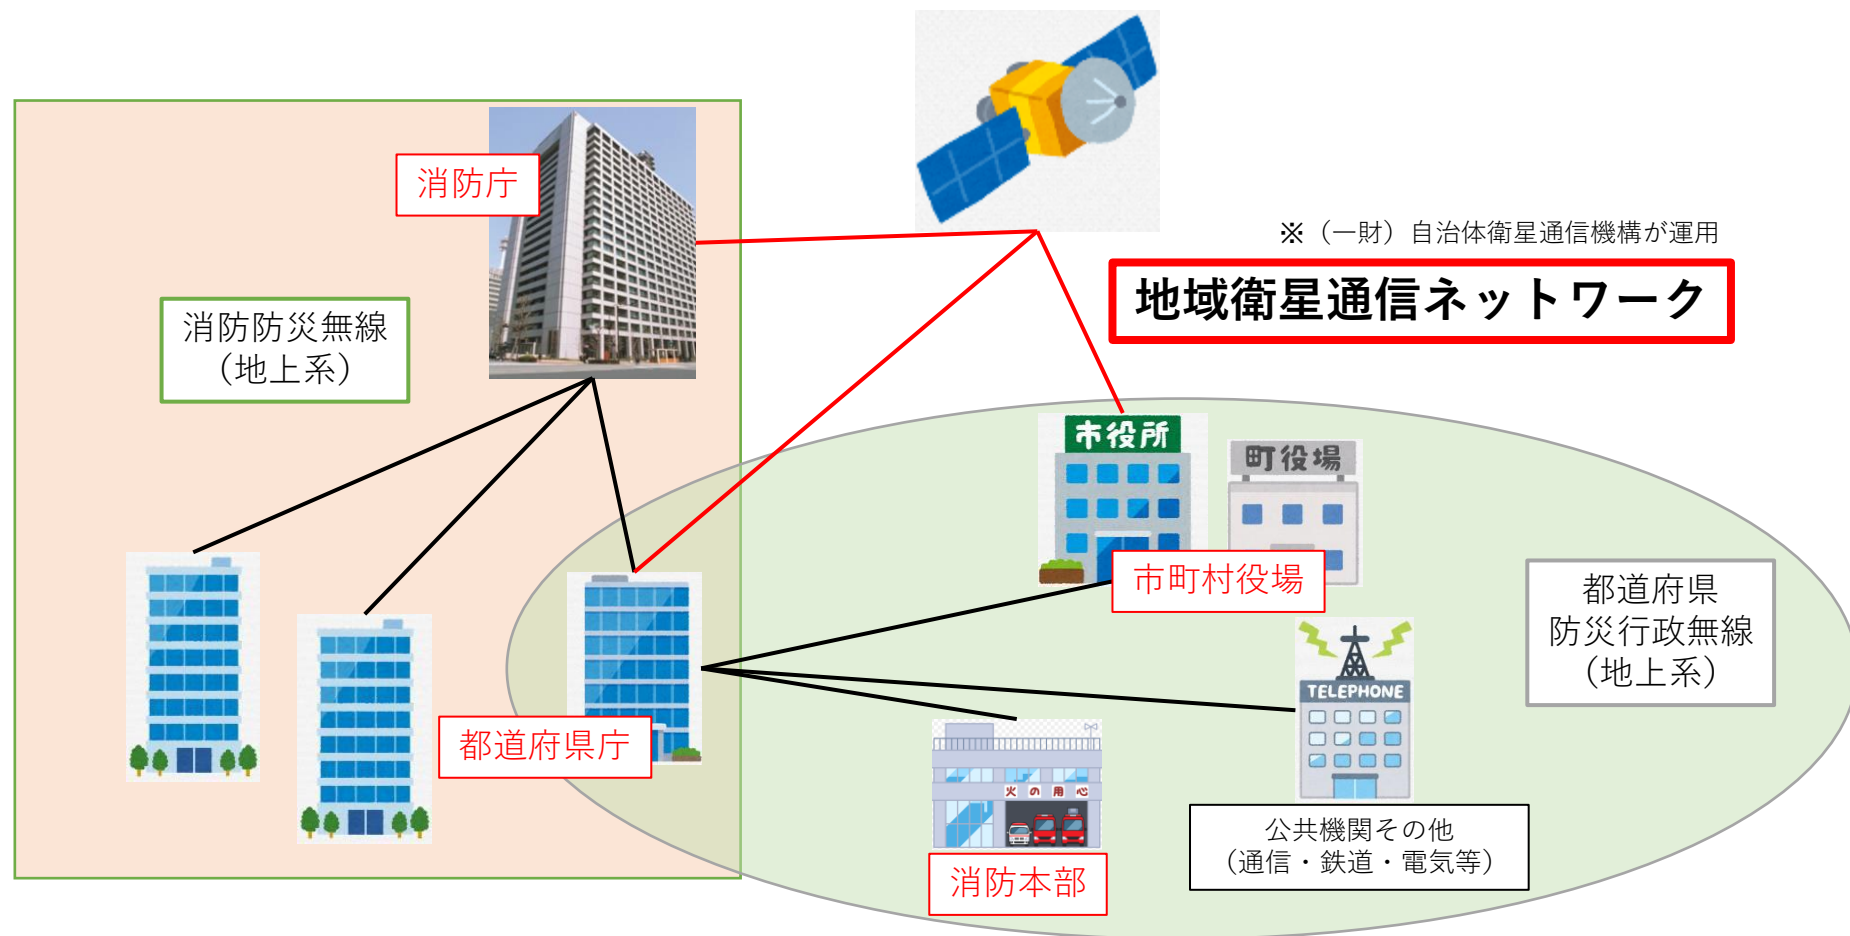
消防庁

消防防災無線（地上系）

※（一財）自治体衛星通信機構が運用

地域衛星通信ネットワーク

市役所

町役場

市町村役場

都道府県防災行政無線（地上系）

TELEPHONE

都道府県庁

火の用心

消防本部

公共機関その他（通信・鉄道・電気等）